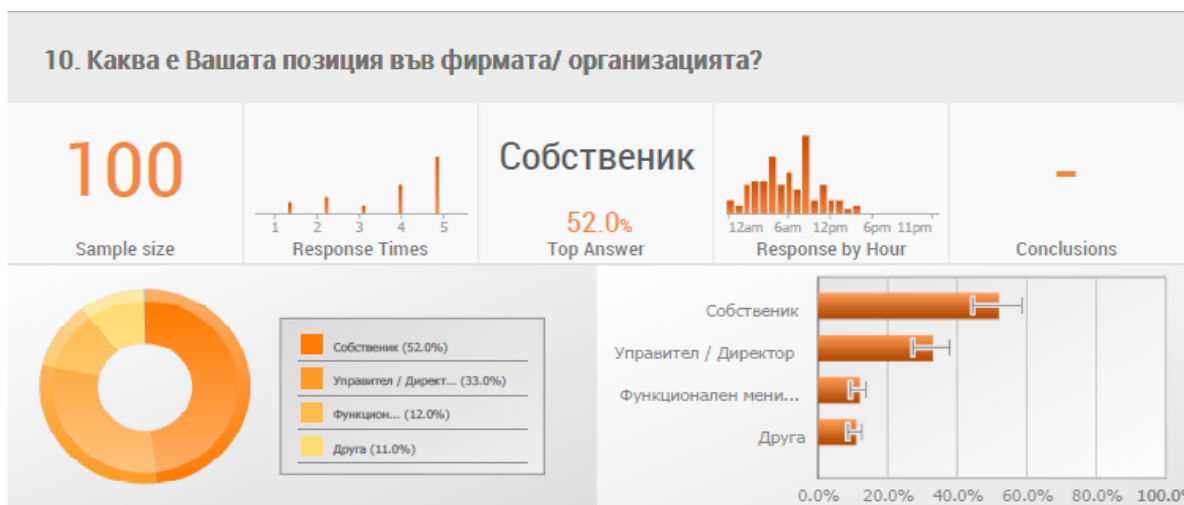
10. Каква е Вашата позиция във фирмата/ организацията?

100
Sample size

1 2 3 4 5
Response Times

Собственик
52.0%
Top Answer

12am 6am 12pm 6pm 11pm
Response by Hour

-
Conclusions

Собственик (52.0%)
Управител / Директ... (33.0%)
Функцион... (12.0%)
Друга (11.0%)

Собственик
Управител / Директор
Функционален мени...
Друга

0.0% 20.0% 40.0% 60.0% 80.0% 100.0